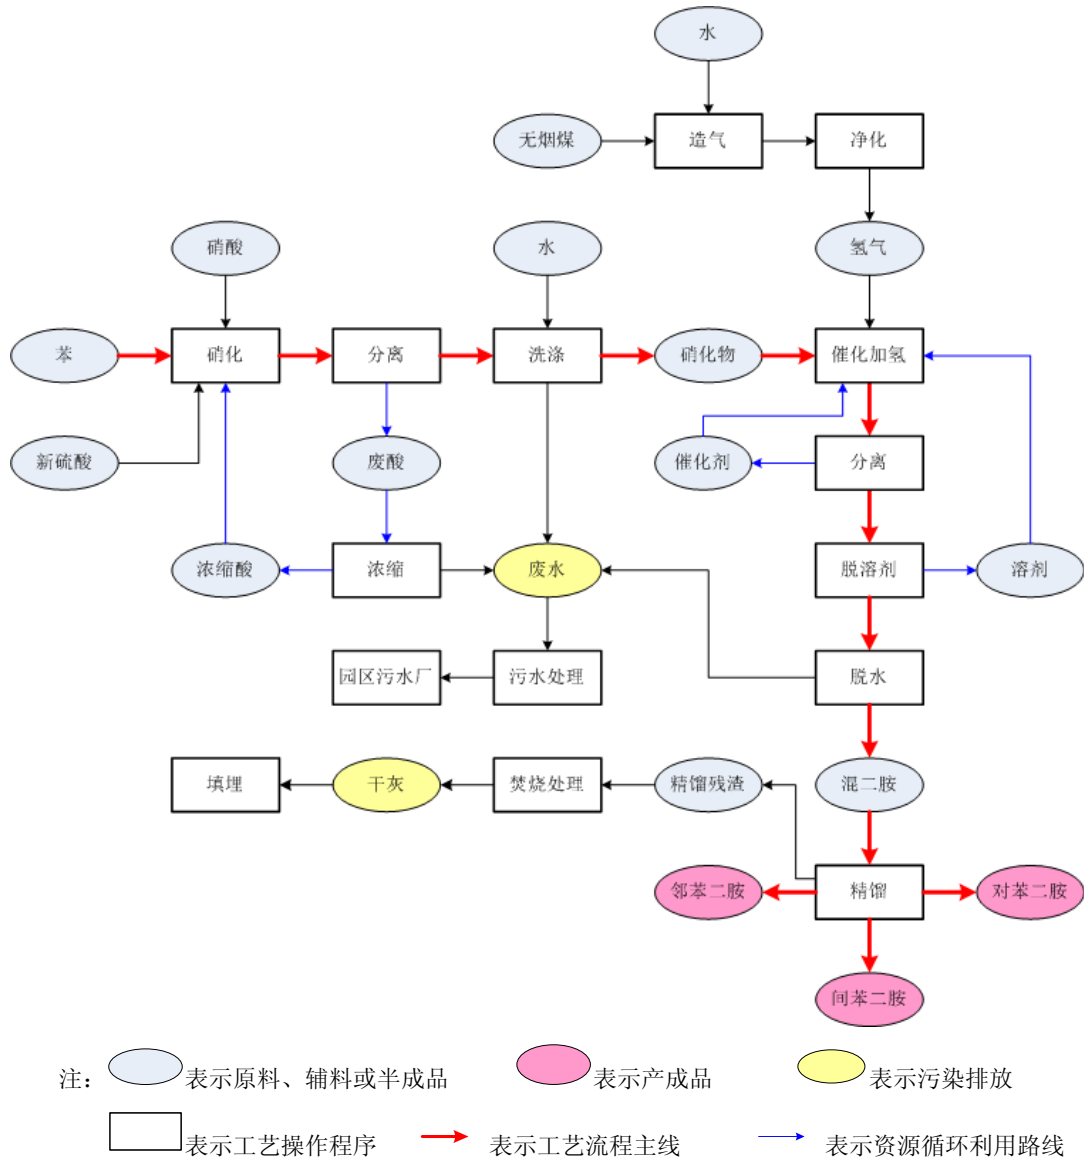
水

无烟煤

造气

净化

氢气

硝酸

水

苯

硝化

分离

洗涤

硝化物

催化加氢

新硫酸

废酸

催化剂

分离

浓缩酸

浓缩

废水

脱溶剂

溶剂

园区污水厂

污水处理

脱水

混二胺

填埋

干灰

焚烧处理

精馏残渣

邻苯二胺

精馏

对苯二胺

间苯二胺

注：表示原料、辅料或半成品 表示产成品 表示污染排放

表示工艺操作程序 表示工艺流程主线 表示资源循环利用路线